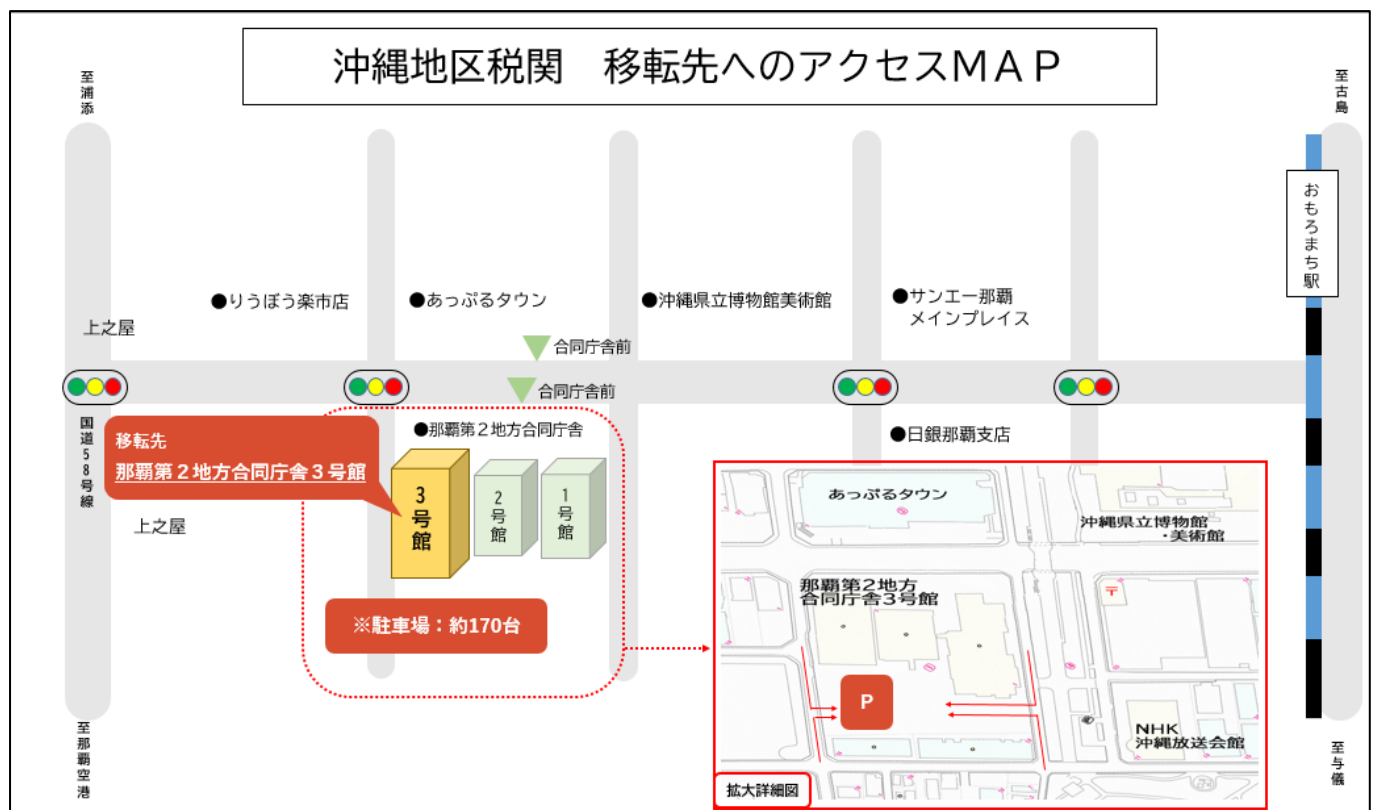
沖縄地区税関　移転先へのアクセスMAP

至浦添

至古島

おもろまち駅

●りうぼう楽市店

●あっぷるタウン

●沖縄県立博物館美術館

●サンエー那覇メインプレイス

上之屋

合同庁舎前

合同庁舎前

国道58号線

移転先
那覇第２地方合同庁舎３号館

●那覇第２地方合同庁舎

●日銀那覇支店

3号館

2号館

1号館

上之屋

※駐車場：約170台

あっぷるタウン

沖縄県立博物館・美術館

那覇第2地方合同庁舎3号館

P

NHK沖縄放送会館

拡大詳細図

至那覇空港

至与儀